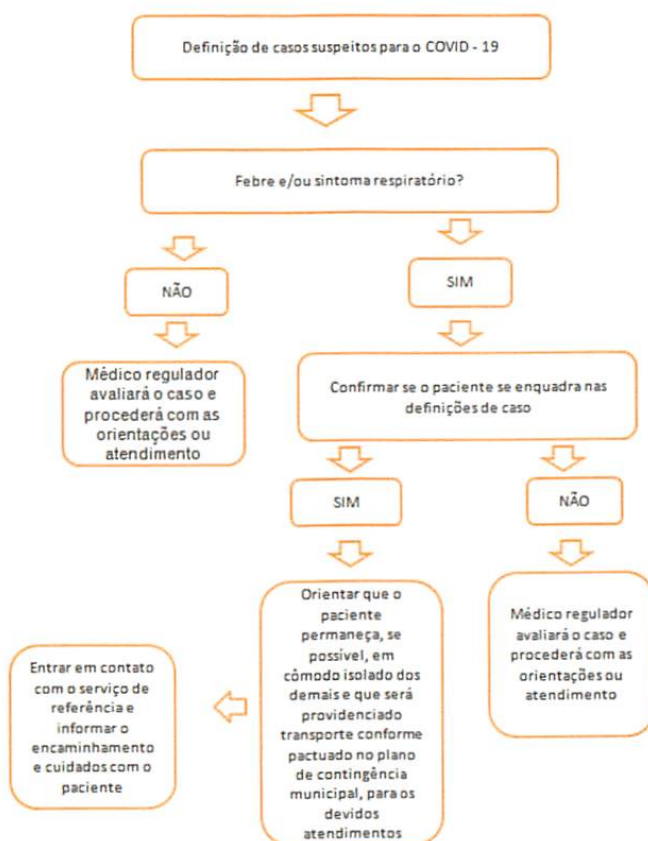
Definição de casos suspeitos para o COVID - 19

Febre e/ou sintoma respiratório?

NÃO

SIM

Médico regulador avaliará o caso e procederá com as orientações ou atendimento

Confirmar se o paciente se enquadra nas definições de caso

SIM

NÃO

Orientar que o paciente permaneça, se possível, em cômodo isolado dos demais e que será providenciado transporte conforme pactuado no plano de contingência municipal, para os devidos atendimentos

Médico regulador avaliará o caso e procederá com as orientações ou atendimento

Entrar em contato com o serviço de referência e informar o encaminhamento e cuidados com o paciente